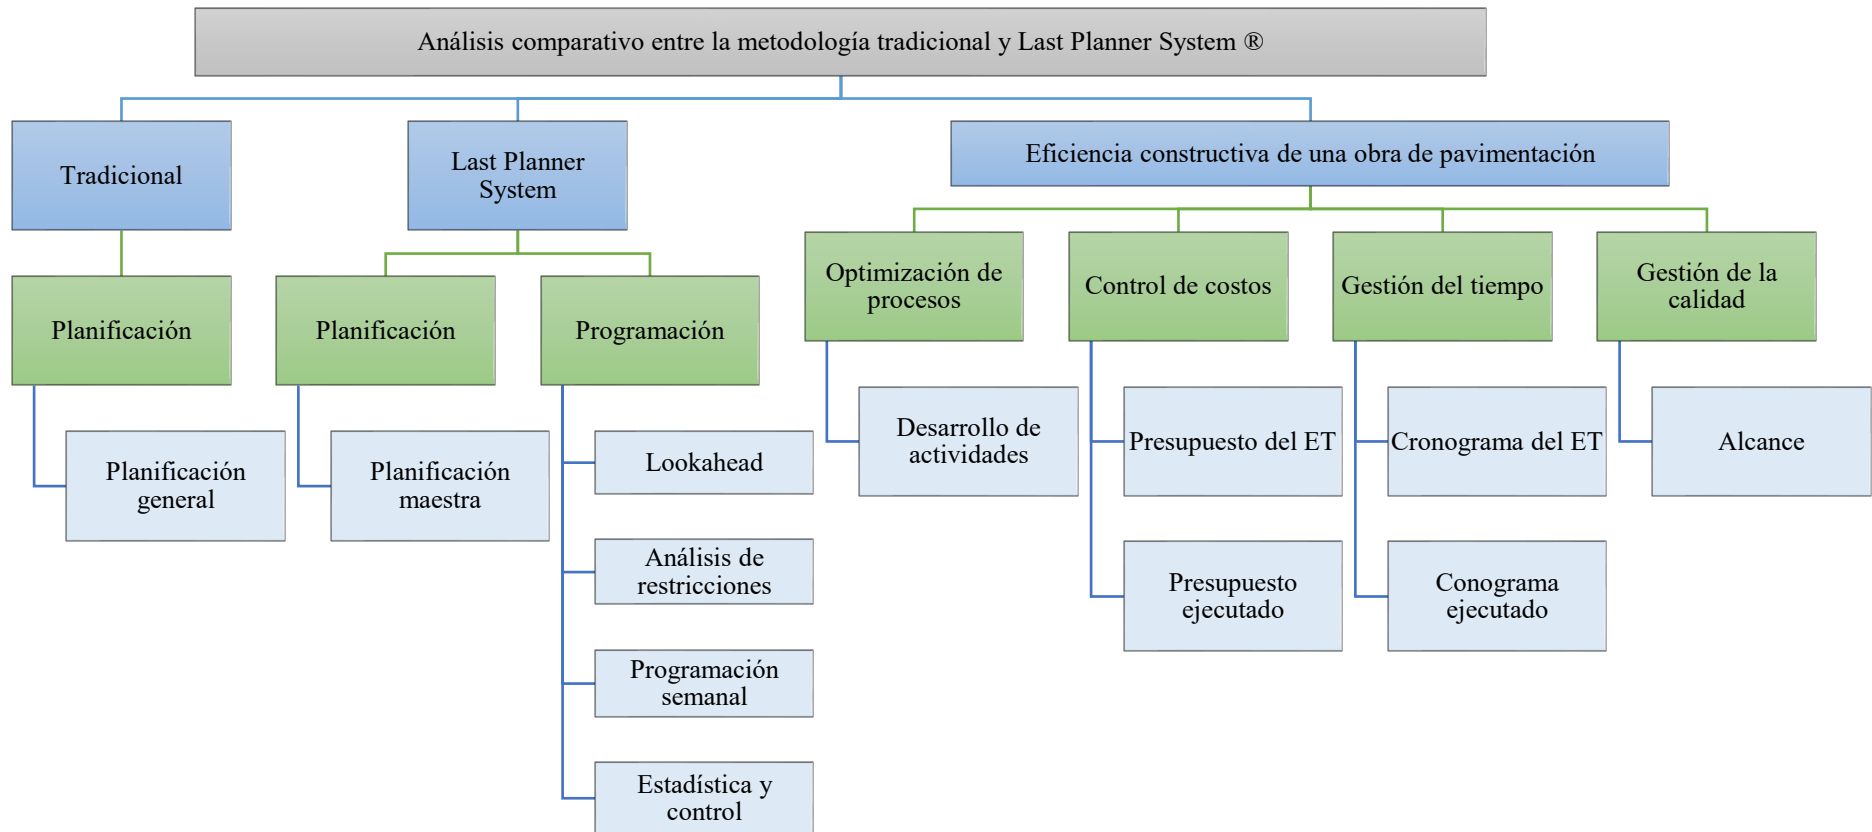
Análisis comparativo entre la metodología tradicional y Last Planner System ®

Tradicional

Planificación

Planificación general

Last Planner System

Planificación

Planificación maestra

Programación

Lookahead

Análisis de restricciones

Programación semanal

Estadística y control

Eficiencia constructiva de una obra de pavimentación

Optimización de procesos

Desarrollo de actividades

Control de costos

Presupuesto del ET

Presupuesto ejecutado

Gestión del tiempo

Cronograma del ET

Conograma ejecutado

Gestión de la calidad

Alcance